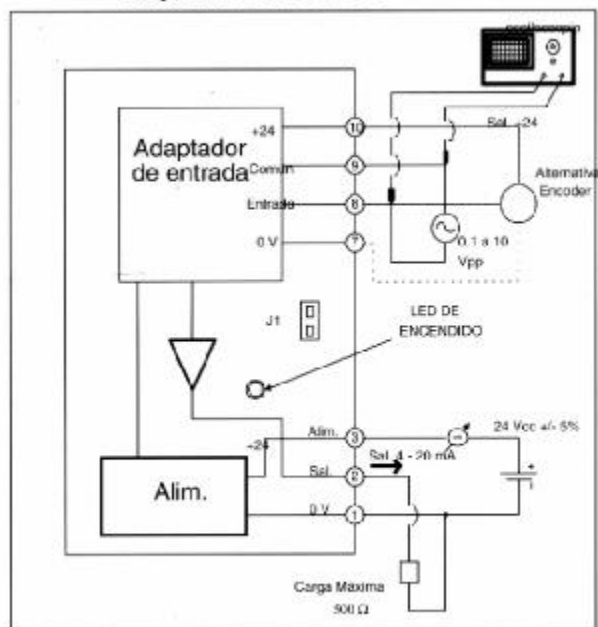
osciloscopio

Adaptador de entrada

+24
Común
Entrada
0 V

10
9
8
7

Sal. +24

Alternativa Encoder

0.1 a 10 Vpp

J1

LED DE ENCENDIDO

Alim.
+24
Sal.
0 V

3
2
1

Sal. 4 - 20 mA

24 Vcc +/- 5%

+

Alim.

Carga Máxima
500 Ω